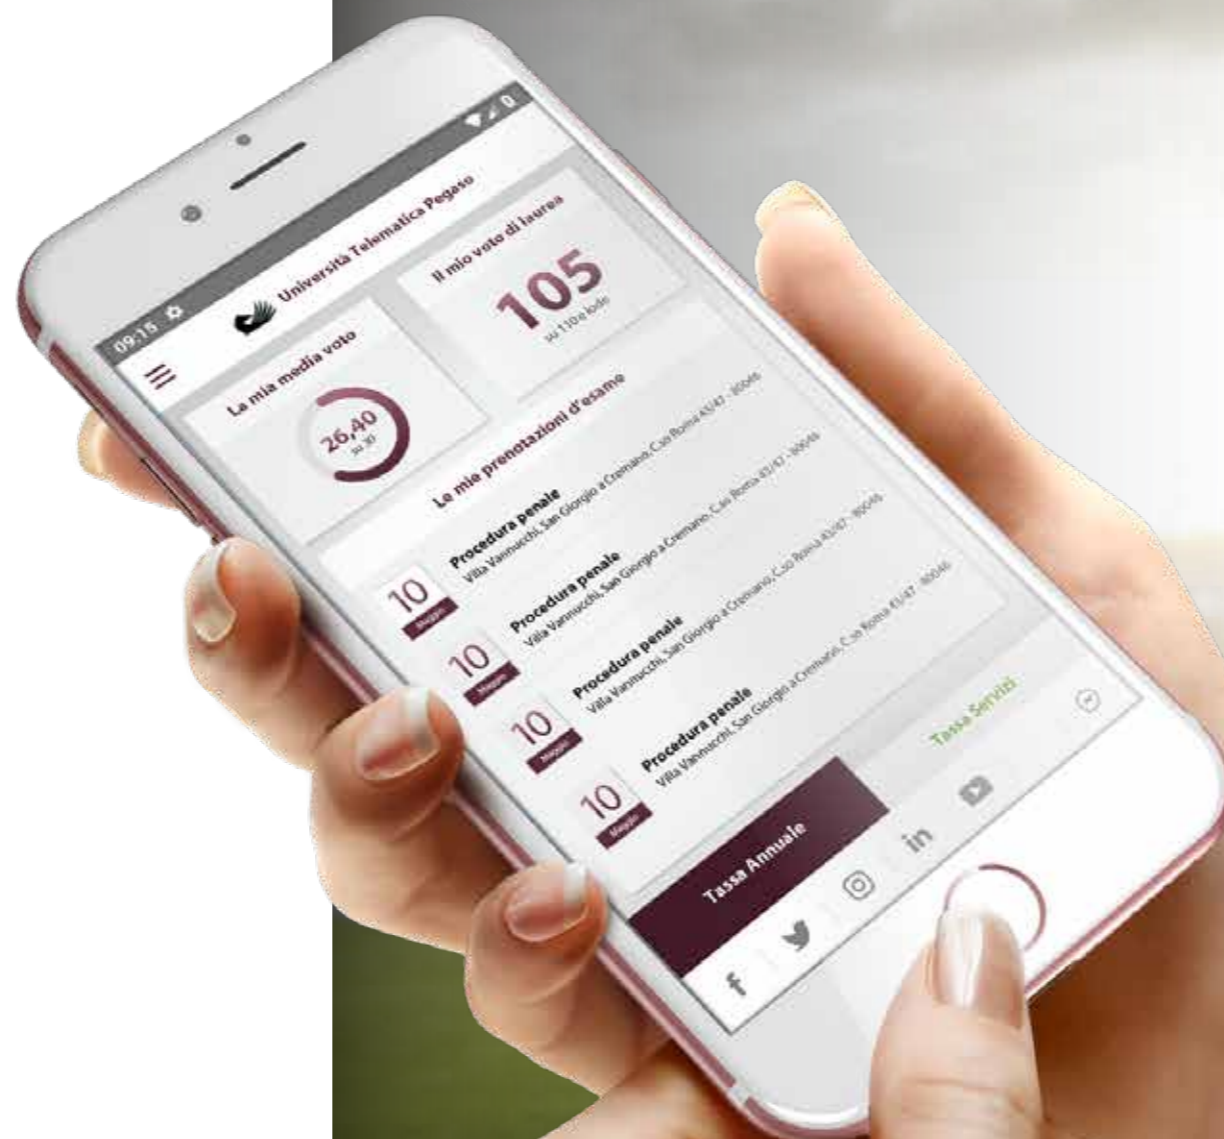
09:15

Università Telematica Pegaso

La mia media voto

26,40
su 30

Il mio voto di laurea

105
su 110 e lode

Le mie prenotazioni d'esame

10
Maggio
Procedura penale
Villa Vannucchi, San Giorgio a Cremano, C.so Roma 43/47 - 80046

10
Maggio
Procedura penale
Villa Vannucchi, San Giorgio a Cremano, C.so Roma 43/47 - 80046

10
Maggio
Procedura penale
Villa Vannucchi, San Giorgio a Cremano, C.so Roma 43/47 - 80046

10
Maggio
Procedura penale
Villa Vannucchi, San Giorgio a Cremano, C.so Roma 43/47 - 80046

Tassa Annuale

Tassa Servizi